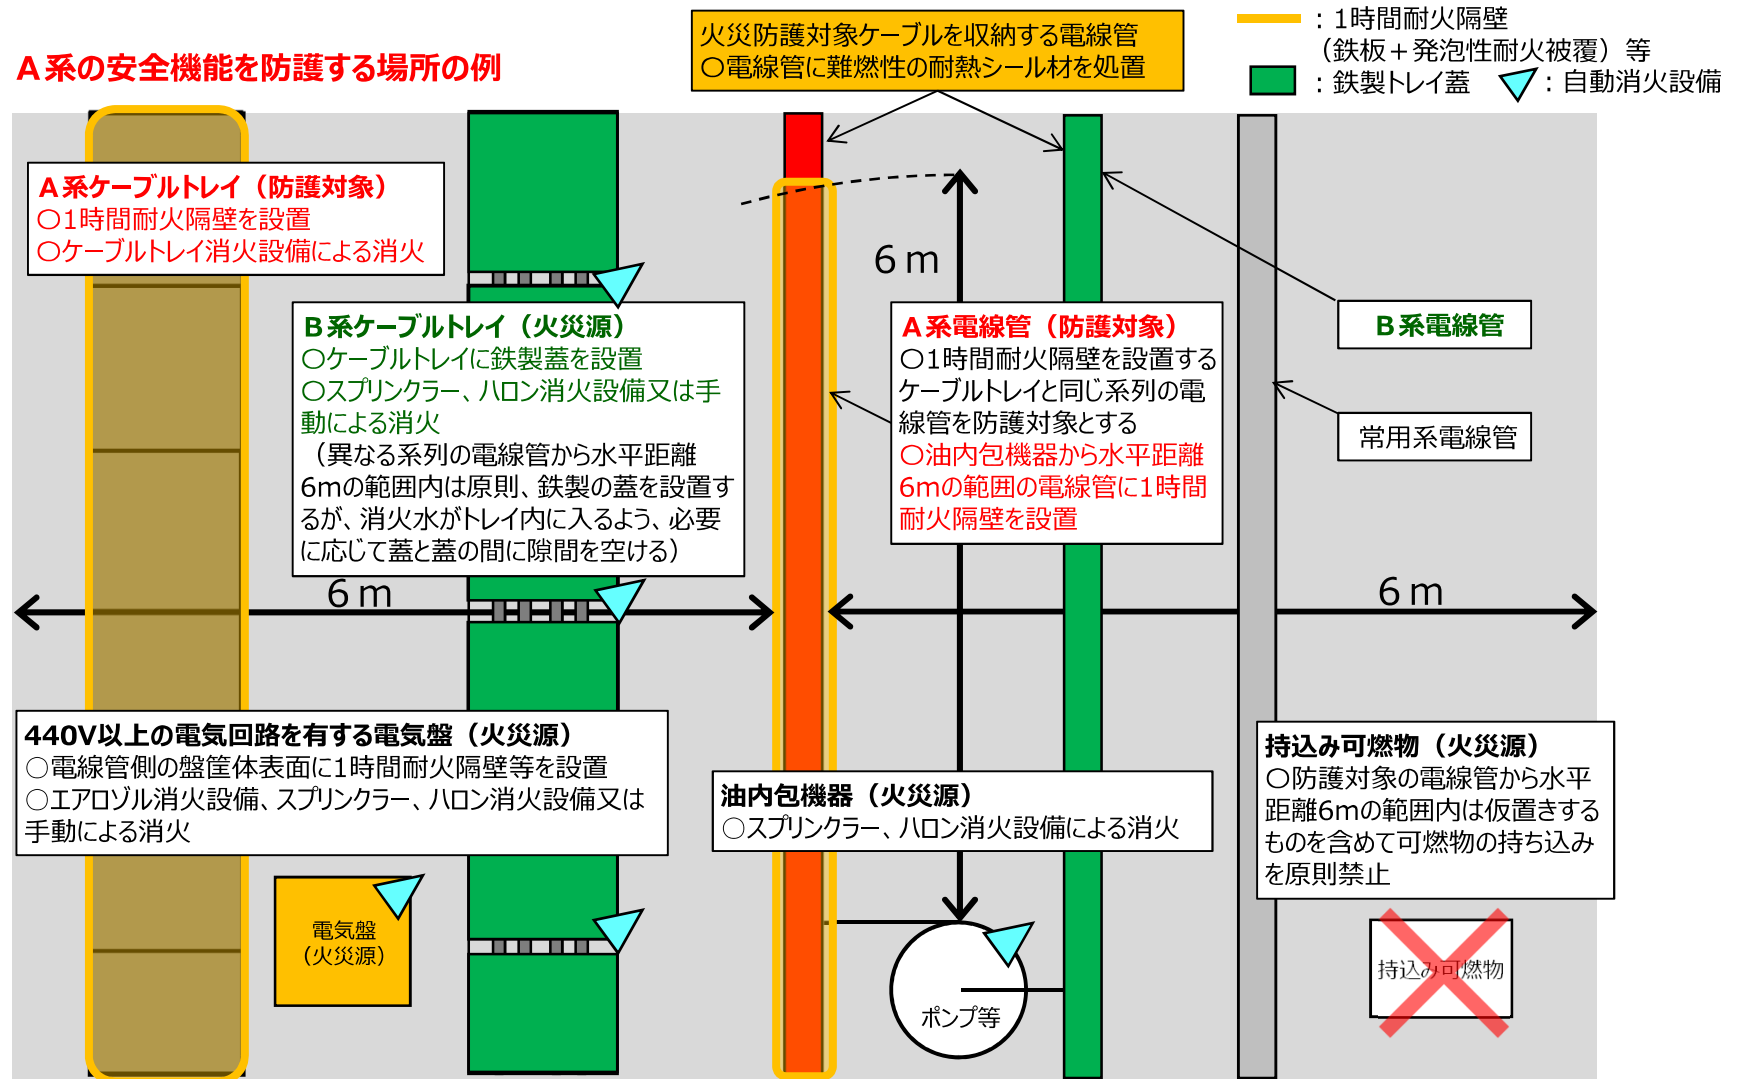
Ａ系の安全機能を防護する場所の例

火災防護対象ケーブルを収納する電線管
〇電線管に難燃性の耐熱シール材を処置

：1時間耐火隔壁
（鉄板＋発泡性耐火被覆）等
：鉄製トレイ蓋　：自動消火設備

Ａ系ケーブルトレイ（防護対象）
〇1時間耐火隔壁を設置
〇ケーブルトレイ消火設備による消火

6ｍ

Ｂ系ケーブルトレイ（火災源）
〇ケーブルトレイに鉄製蓋を設置
〇スプリンクラー、ハロン消火設備又は手動による消火
（異なる系列の電線管から水平距離6mの範囲内は原則、鉄製の蓋を設置するが、消火水がトレイ内に入るよう、必要に応じて蓋と蓋の間に隙間を空ける）

Ａ系電線管（防護対象）
〇1時間耐火隔壁を設置するケーブルトレイと同じ系列の電線管を防護対象とする
〇油内包機器から水平距離6mの範囲の電線管に1時間耐火隔壁を設置

Ｂ系電線管

常用系電線管

6ｍ

6ｍ

440V以上の電気回路を有する電気盤（火災源）
〇電線管側の盤筐体表面に1時間耐火隔壁等を設置
〇エアロゾル消火設備、スプリンクラー、ハロン消火設備又は手動による消火

油内包機器（火災源）
〇スプリンクラー、ハロン消火設備による消火

持込み可燃物（火災源）
〇防護対象の電線管から水平距離6mの範囲内は仮置きするものを含めて可燃物の持ち込みを原則禁止

電気盤
（火災源）

ポンプ等

持込み可燃物